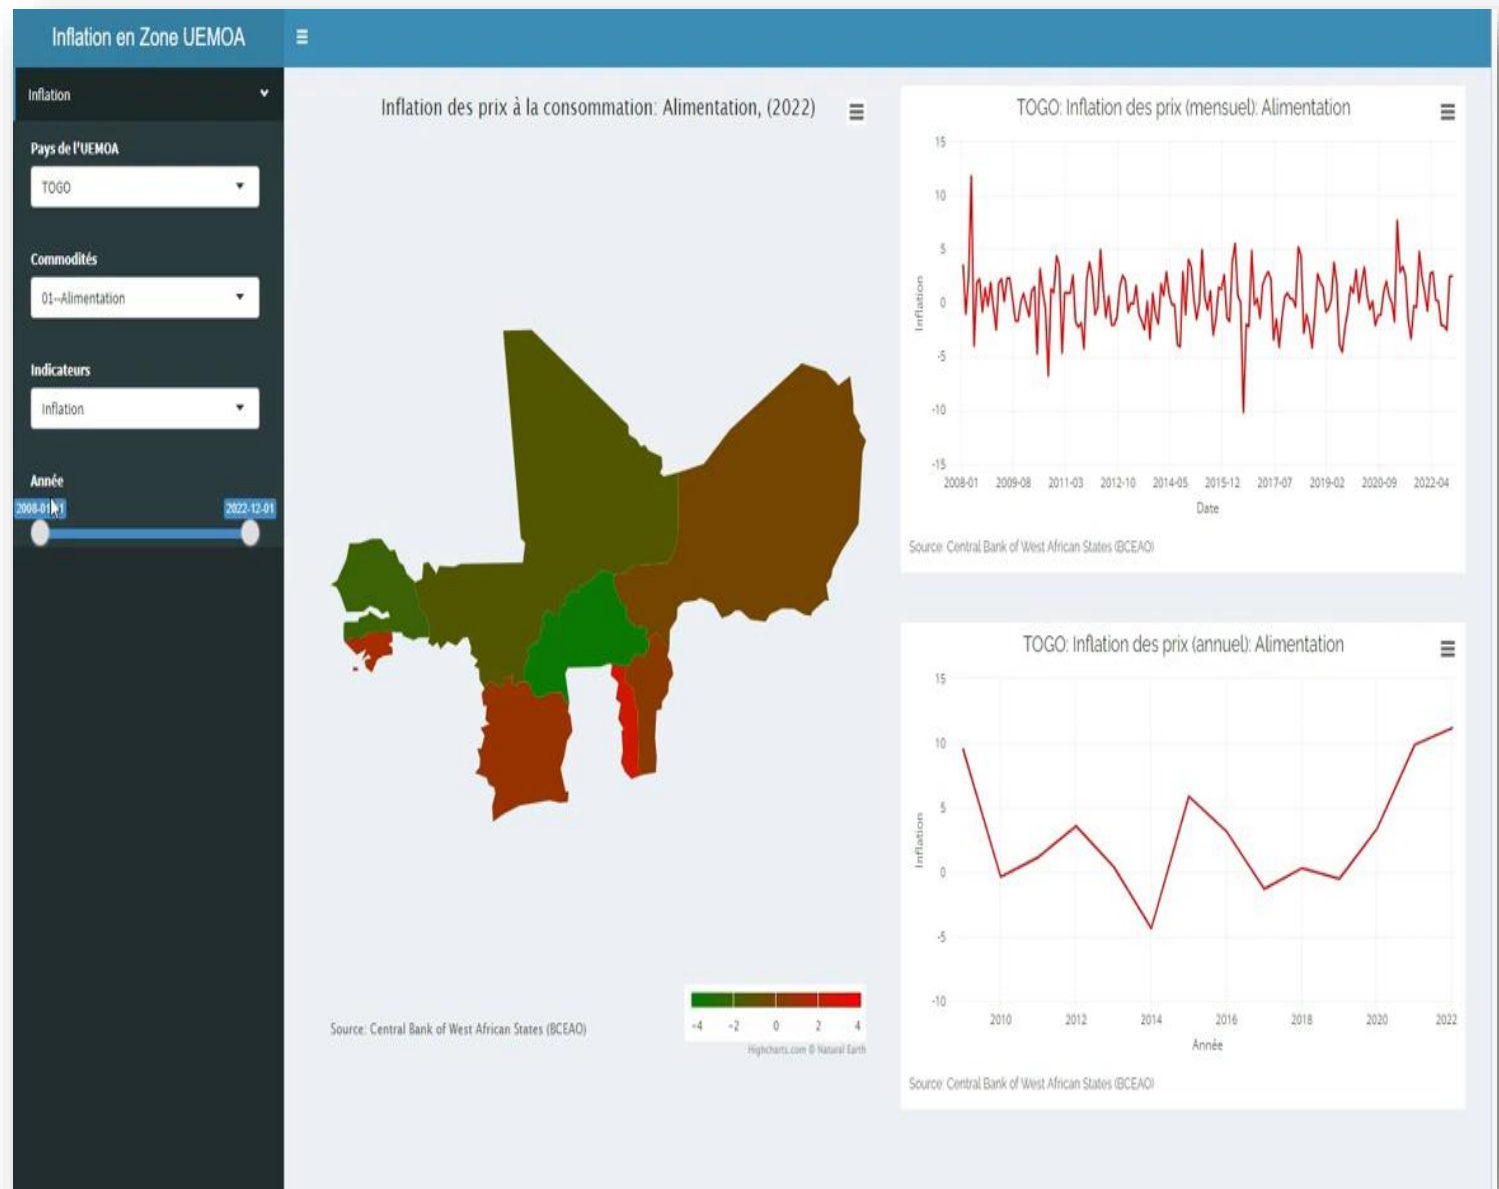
Inflation en Zone UEMOA

≡

Inflation

Pays de l'UEMOA

TOGO

Commodités

01--Alimentation

Indicateurs

Inflation

Année

2008-01-01

2022-12-01

Inflation des prix à la consommation: Alimentation, (2022)

≡

Source: Central Bank of West African States (BCEAO)

-4 -2 0 2 4

Highcharts.com © Natural Earth

TOGO: Inflation des prix (mensuel): Alimentation

≡

15
10
5
0
-5
-10
-15

Inflation

2008-01 2009-08 2011-03 2012-10 2014-05 2015-12 2017-07 2019-02 2020-09 2022-04

Date

Source: Central Bank of West African States (BCEAO)

TOGO: Inflation des prix (annuel): Alimentation

≡

15
10
5
0
-5
-10

Inflation

2010 2012 2014 2016 2018 2020 2022

Année

Source: Central Bank of West African States (BCEAO)